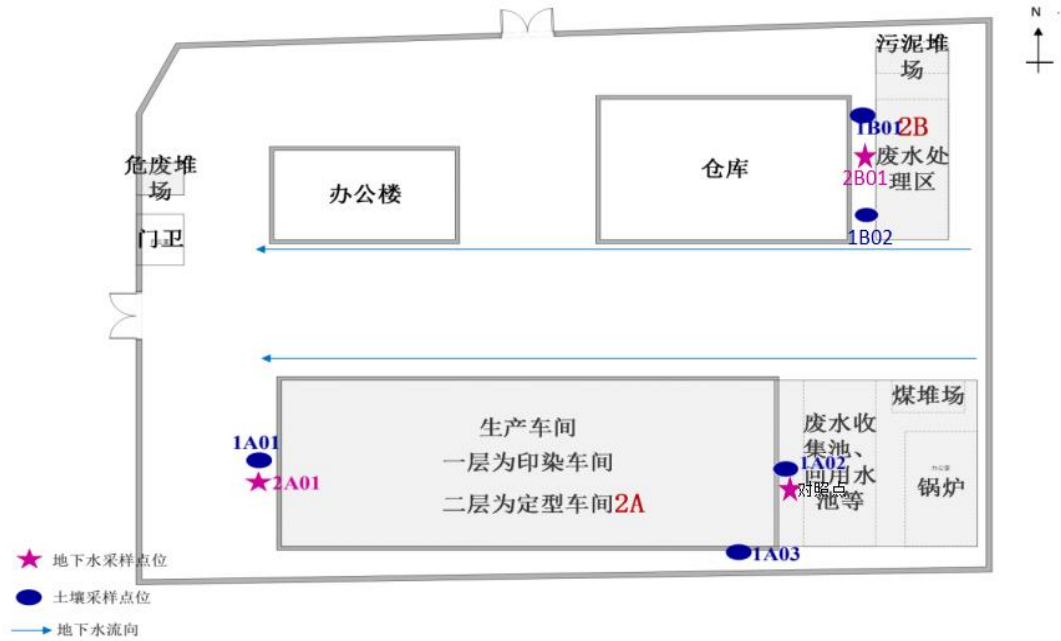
N

污泥堆场

1B01 2B

废水处理区

2B01

1B02

仓库

办公楼

危废堆场

门卫

煤堆场

生产车间

一层为印染车间

二层为定型车间 2A

废水收集池、回用水池等

1A02

对照点

锅炉

1A01

2A01

1A03

地下水采样点位

土壤采样点位

地下水流向